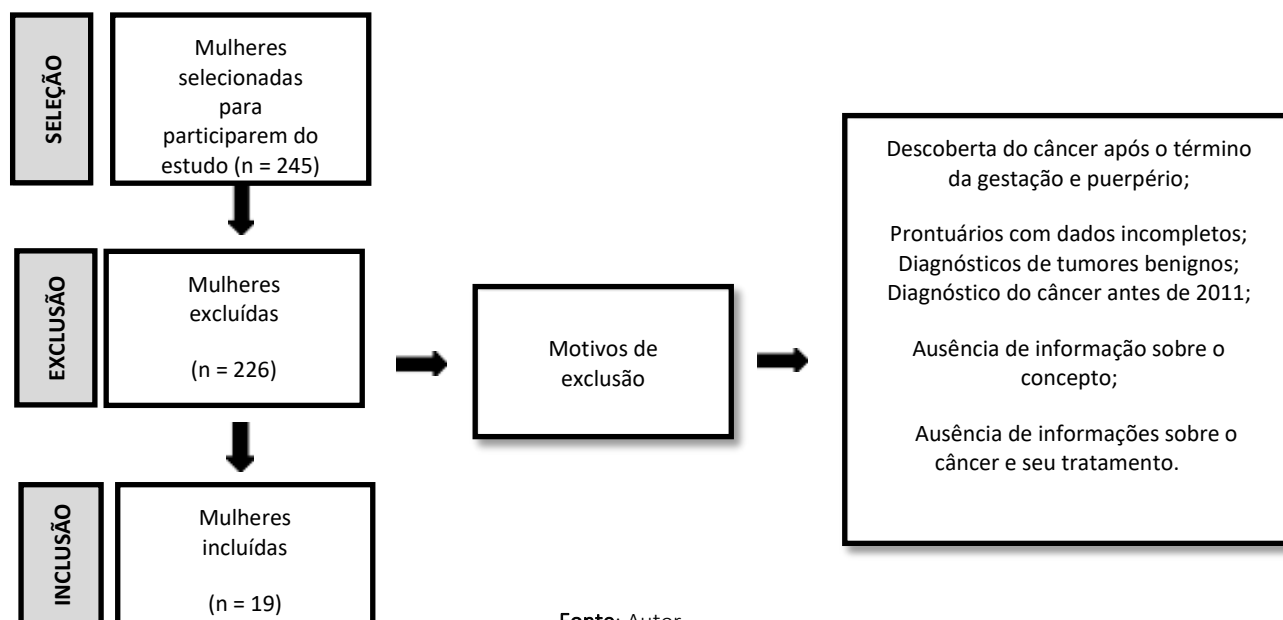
SELEÇÃO

Mulheres selecionadas para participarem do estudo (n = 245)

EXCLUSÃO

Mulheres excluídas

(n = 226)

Motivos de exclusão

Descoberta do câncer após o término da gestação e puerpério;

Prontuários com dados incompletos;
Diagnósticos de tumores benignos;
Diagnóstico do câncer antes de 2011;

Ausência de informação sobre o concepto;

Ausência de informações sobre o câncer e seu tratamento.

INCLUSÃO

Mulheres incluídas

(n = 19)

Fonte: Autor